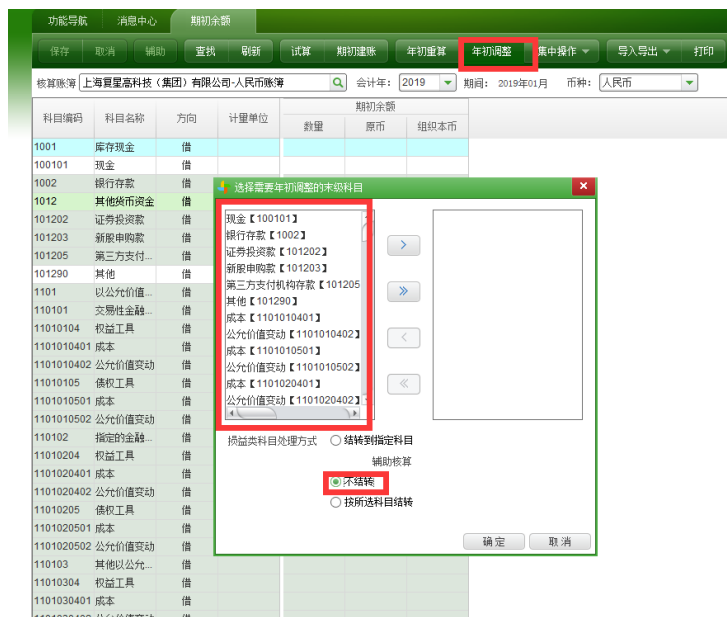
功能导航　消息中心　期初余额

保存　取消　辅助　查找　刷新　试算　期初建账　年初重算　年初调整　集中操作　导入导出　打印

核算账簿 上海夏星高科技（集团）有限公司-人民币账簿　会计年: 2019　期间: 2019年01月　币种: 人民币

| 科目编码 | 科目名称 | 方向 | 计量单位 | 数量 | 原币 | 组织本币 |
|---|---|---|---|---|---|---|
| 1001 | 库存现金 | 借 | | | | |
| 100101 | 现金 | 借 | | | | |
| 1002 | 银行存款 | 借 | | | | |
| 1012 | 其他货币资金 | 借 | | | | |
| 101202 | 证券投资款 | 借 | | | | |
| 101203 | 新股申购款 | 借 | | | | |
| 101205 | 第三方支付... | 借 | | | | |
| 101290 | 其他 | 借 | | | | |
| 1101 | 以公允价值... | 借 | | | | |
| 110101 | 交易性金融... | 借 | | | | |
| 11010104 | 权益工具 | 借 | | | | |
| 1101010401 | 成本 | 借 | | | | |
| 1101010402 | 公允价值变动 | 借 | | | | |
| 11010105 | 债权工具 | 借 | | | | |
| 1101010501 | 成本 | 借 | | | | |
| 1101010502 | 公允价值变动 | 借 | | | | |
| 110102 | 指定的金融... | 借 | | | | |
| 11010204 | 权益工具 | 借 | | | | |
| 1101020401 | 成本 | 借 | | | | |
| 1101020402 | 公允价值变动 | 借 | | | | |
| 11010205 | 债权工具 | 借 | | | | |
| 1101020501 | 成本 | 借 | | | | |
| 1101020502 | 公允价值变动 | 借 | | | | |
| 110103 | 其他以公允... | 借 | | | | |
| 11010304 | 权益工具 | 借 | | | | |
| 1101030401 | 成本 | 借 | | | | |

期初余额

选择需要年初调整的末级科目

现金【100101】
银行存款【1002】
证券投资款【101202】
新股申购款【101203】
第三方支付机构存款【101205
其他【101290】
成本【1101010401】
公允价值变动【1101010402】
成本【1101010501】
公允价值变动【1101010502】
成本【1101020401】
公允价值变动【1101020402】

>
»
<
«

损益类科目处理方式　结转到指定科目
辅助核算
不结转
按所选科目结转

确定　取消